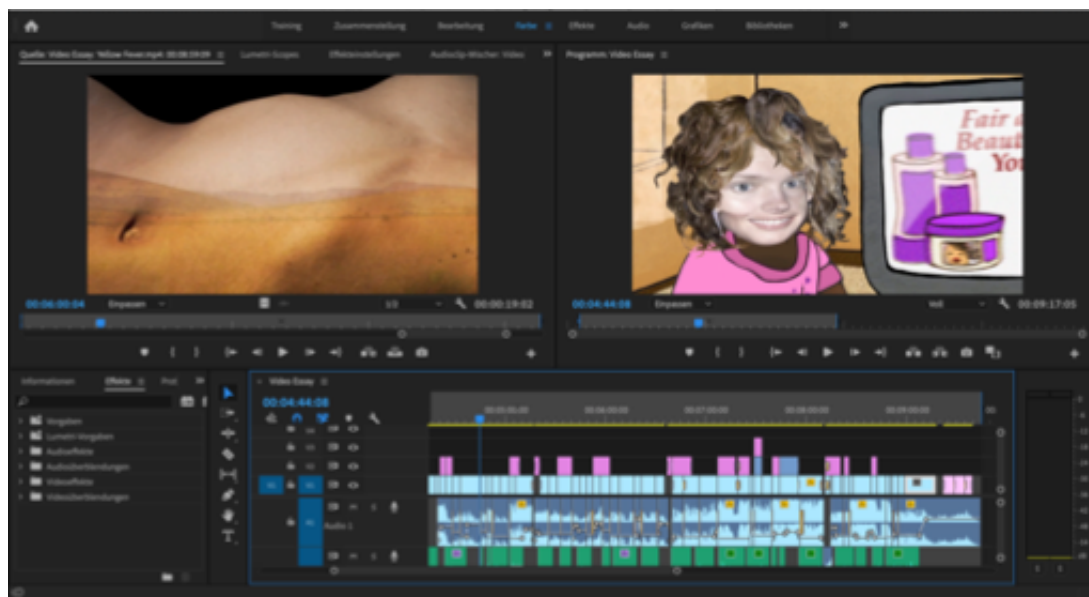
Training Zusammenstellung Bearbeitung Farbe Effekte Audio Grafiken Bibliotheken

Quelle: Video Essay: Yellow Fever.mp4: 00:08:19:09 Lumetri-Scopes Effekteinstellungen Audioclip-Mischer: Video

Programm: Video Essay

Fair
Beaut
You

00:06:00:04 Einpassen 1/2 00:00:19:02

00:04:44:08 Einpassen Voll 00:09:17:05

Informationen Effekte Prot

Vorgaben
Lumetri-Vorgaben
Audioeffekte
Audioüberblendungen
Videoeffekte
Videoüberblendungen

Video Essay

00:04:44:08

00:05:00:00 00:06:00:00 00:07:00:00 00:08:00:00 00:09:00:00

Audio 1